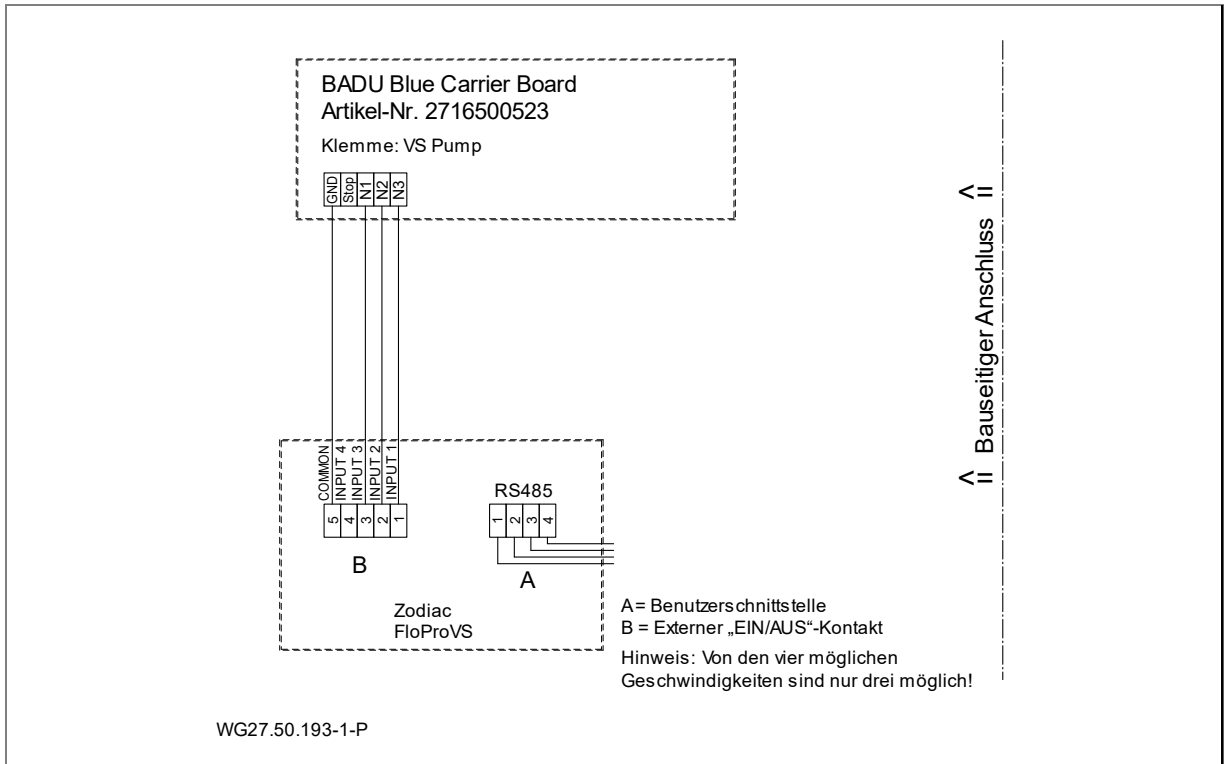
BADU Blue Carrier Board
Artikel-Nr. 2716500523

Klemme: VS Pump

GND Stop N1 N2 N3

<= Bauseitiger Anschluss =>

COMMON INPUT 4 INPUT 3 INPUT 2 INPUT 1

5 4 3 2 1

B

RS485

1 2 3 4

A

Zodiac
FloProVS

A = Benutzerschnittstelle
B = Externer „EIN/AUS“-Kontakt

Hinweis: Von den vier möglichen Geschwindigkeiten sind nur drei möglich!

WG27.50.193-1-P